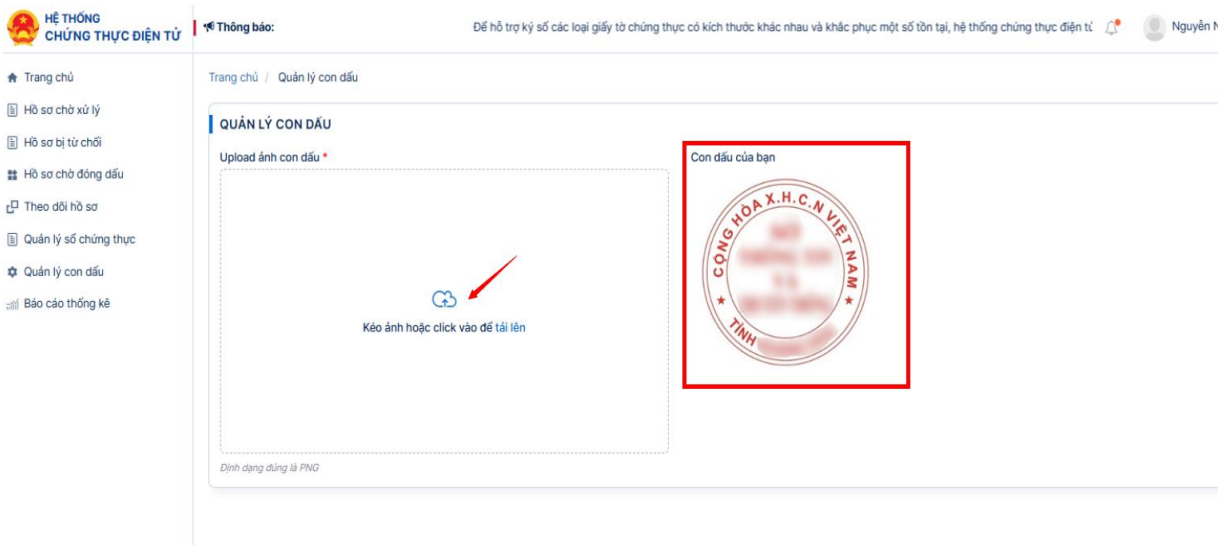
HỆ THỐNG CHỨNG THỰC ĐIỆN TỬ

Thông báo:

Để hỗ trợ ký số các loại giấy tờ chứng thực có kích thước khác nhau và khắc phục một số tồn tại, hệ thống chứng thực điện tử

Nguyễn N

Trang chủ
Hồ sơ chờ xử lý
Hồ sơ bị từ chối
Hồ sơ chờ đóng dấu
Theo dõi hồ sơ
Quản lý sổ chứng thực
Quản lý con dấu
Báo cáo thống kê

Trang chủ / Quản lý con dấu

QUẢN LÝ CON DẤU

Upload ảnh con dấu *

Kéo ảnh hoặc click vào để tải lên

Định dạng đúng là PNG

Con dấu của bạn

CỘNG HÒA X.H.C.N VIỆT NAM

TỈNH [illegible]

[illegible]